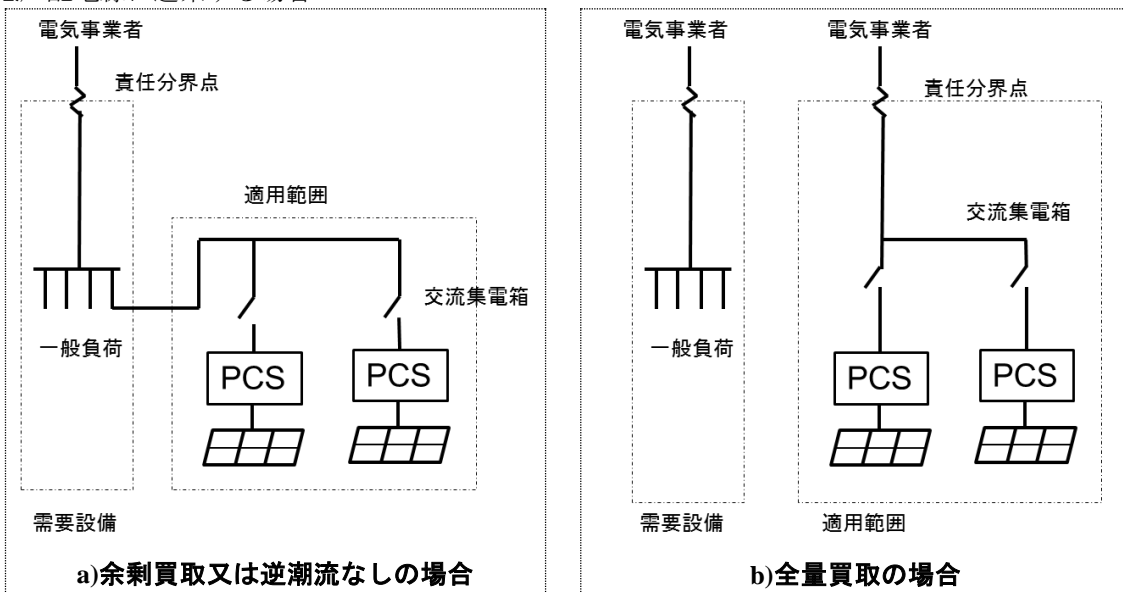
電気事業者

責任分界点

適用範囲

交流集電箱

一般負荷

PCS

PCS

需要設備

a)余剰買取又は逆潮流なしの場合

電気事業者

電気事業者

責任分界点

交流集電箱

一般負荷

PCS

PCS

需要設備

適用範囲

b)全量買取の場合